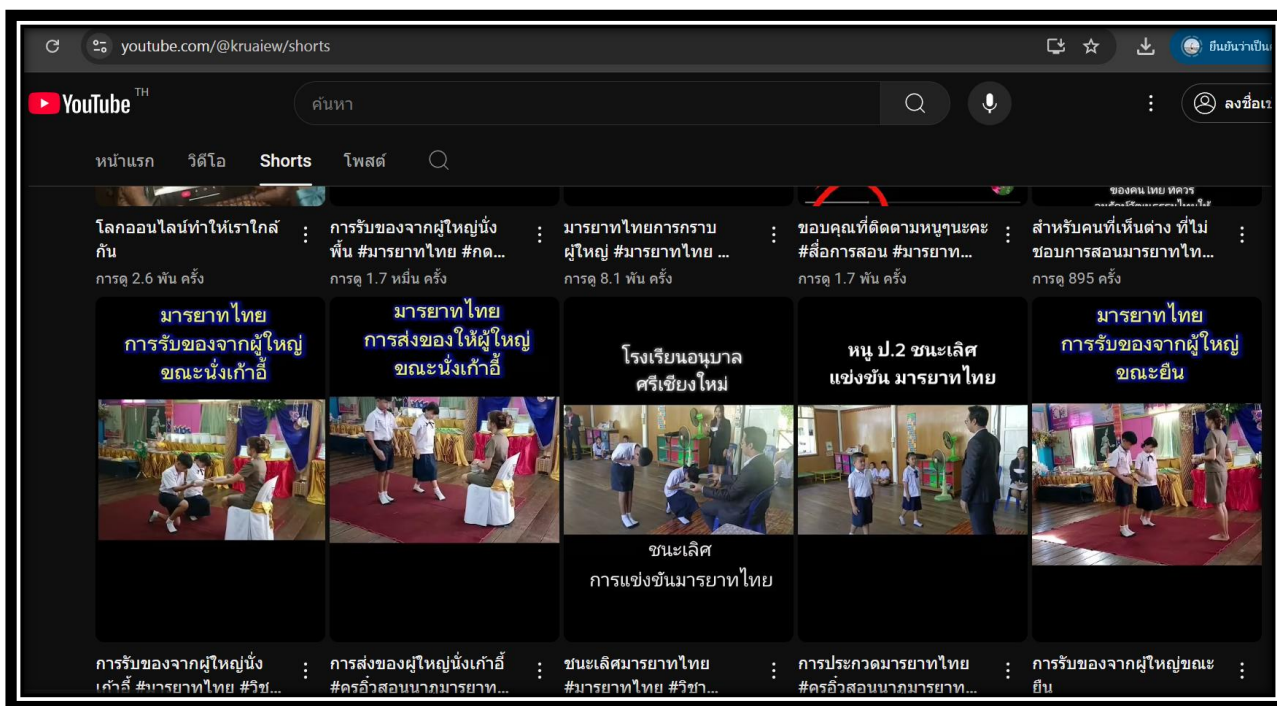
youtube.com/@kruaiew/shorts

ยืนยันว่าเป็น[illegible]

YouTube TH

ค้นหา

ลงชื่อเ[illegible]

หน้าแรก วิดีโอ Shorts โพสต์

ของคนไทย ทควร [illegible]

โลกออนไลน์ทำให้เราใกล้กัน
การดู 2.6 พัน ครั้ง

การรับของจากผู้ใหญ่นั่งพื้น #มารยาทไทย #กด...
การดู 1.7 หมื่น ครั้ง

มารยาทไทยการกราบผู้ใหญ่ #มารยาทไทย ...
การดู 8.1 พัน ครั้ง

ขอบคุณที่ติดตามหนูๆนะคะ #สื่อการสอน #มารยาท...
การดู 1.7 พัน ครั้ง

สำหรับคนที่เห็นต่าง ที่ไม่ชอบการสอนมารยาทไท...
การดู 895 ครั้ง

มารยาทไทย การรับของจากผู้ใหญ่ ขณะนั่งเก้าอี้

มารยาทไทย การส่งของให้ผู้ใหญ่ ขณะนั่งเก้าอี้

โรงเรียนอนุบาลศรีเชียงใหม่

ชนะเลิศ การแข่งขันมารยาทไทย

หนู ป.2 ชนะเลิศ แข่งขัน มารยาทไทย

มารยาทไทย การรับของจากผู้ใหญ่ ขณะยืน

การรับของจากผู้ใหญ่นั่งเก้าอี้ #มารยาทไทย #วิช...

การส่งของผู้ใหญ่นั่งเก้าอี้ #ครูอิ๋วสอนนาฏมารยาท...

ชนะเลิศมารยาทไทย #มารยาทไทย #วิชา...

การประกวดมารยาทไทย #ครูอิ๋วสอนนาฏมารยาท...

การรับของจากผู้ใหญ่ขณะยืน